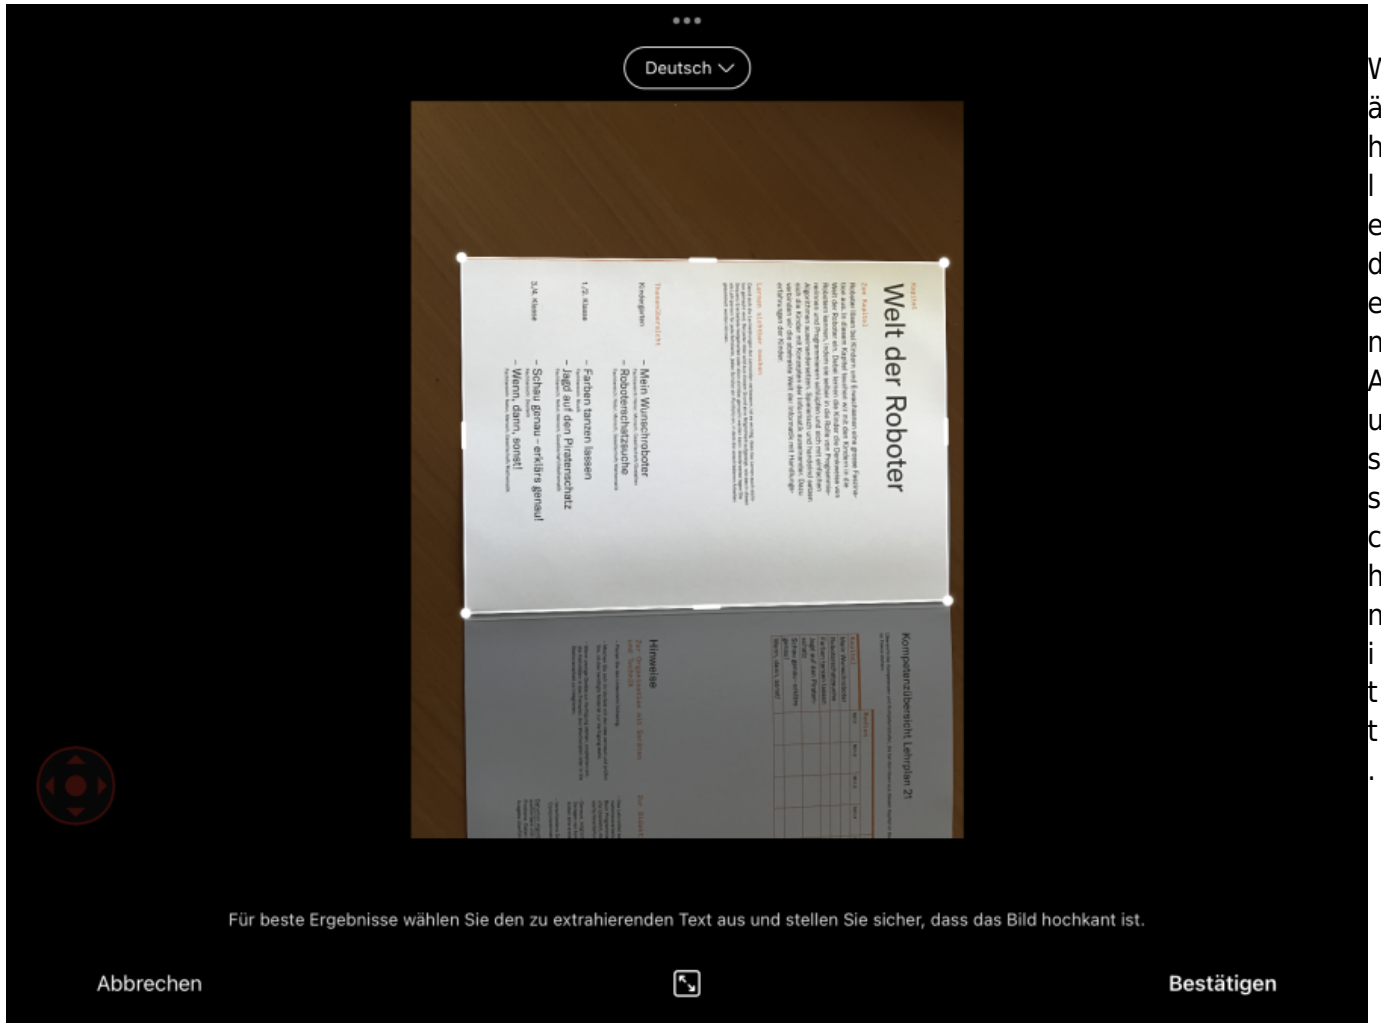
Deutsch

Kapitel

Welt der Roboter

Zum Kapitel

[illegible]

Lernen sichtbar machen

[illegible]

Themenübersicht

Kindergarten
– Mein Wunschroboter
– Roboterschatzsuche

1./2. Klasse
– Farben tanzen lassen
– Jagd auf den Piratenschatz

3./4. Klasse
– Schau genau – erklärs genau!
– Wenn, dann, sonst!

Kompetenzübersicht Lehrplan 21

Hinweise

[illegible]

Für beste Ergebnisse wählen Sie den zu extrahierenden Text aus und stellen Sie sicher, dass das Bild hochkant ist.

Abbrechen

Bestätigen

W
ä
h
l
e
d
e
n
A
u
s
s
c
h
n
i
t
t
.